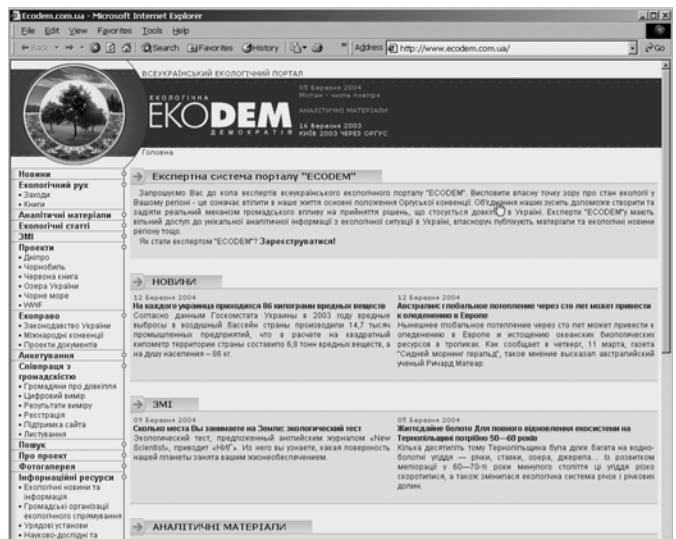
Ecodem.com.ua - Microsoft Internet Explorer

File Edit View Favorites Tools Help

Back Search Favorites History Address http://www.ecodem.com.ua/ Go

ВСЕУКРАЇНСЬКИЙ ЕКОЛОГІЧНИЙ ПОРТАЛ

ЕКОЛОГІЧНА ЕКОDEM ДЕМОКРАТІЯ

05 Березня 2004
Місіям - чисте повітря

АНАЛІТИЧНІ МАТЕРІАЛИ

16 Березня 2004
КИЇВ 2003 ЧЕРЕЗ ОРГУС

Головна

Новини
Екологічний рух
• Заходи
• Книги
Аналітичні матеріали
Екологічні статті
ЗМІ
Проекти
• Дніпро
• Чорнобиль
• Червона книга
• Озера України
• Чорне море
• WWF
Екоправо
• Законодавство України
• Міжнародні конвенції
• Проекти документів
Анкетування
Співпраця з громадскістю
• Громадяни про довкілля
• Цифровий вимір
• Результати виміру
• Реєстрація
• Підтримка сайта
• Листування
Пошук
Про проект
Фотогалерея
Інформаційні ресурси
• Екологічні новини та інформація
• Громадські організації екологічного спрямування
• Урядові установи
• Науково-дослідні та

Експертна система порталу "ECODEM"

Запрошуємо Вас до кола експертів всеукраїнського екологічного порталу "ECODEM". Висловити власну точку зору про стан екології у Вашому регіоні - це означає втілити в наше життя основні положення Орхуської конвенції. Об'єднання наших зусиль допоможе створити та задіяти реальний механізм громадського впливу на прийняття рішень, що стосуються довкілля в Україні. Експерти "ECODEM"у мають вільний доступ до унікальної аналітичної інформації з екологічної ситуації в Україні, власноруч публікують матеріали та екологічні новини нашому порталу.

Як стати експертом "ECODEM"? Зареєструватися!

НОВИНИ

12 Березня 2004
На каждого украинца приходится 86 килограмм вредных веществ
Согласно данным Госкомстата Украины в 2003 году вредные выбросы в воздушный бассейн страны произвели 14,7 тысяч промышленных предприятий, что в расчете на квадратный километр территории страны составило 6,8 тонн вредных веществ, а на душу населения – 86 кг.

12 Березня 2004
Австралия: глобальное потепление через сто лет может привести к оледенению в Европе
Нынешнее глобальное потепление через сто лет может привести к оледенению в Европе и истощению океанских биологических ресурсов в тропиках. Как сообщает в четверг, 11 марта, газета "Сидней морнинг геральд", такое мнение высказал австралийский ученый Ричард Матеар.

ЗМІ

09 Березня 2004
Сколько места Вы занимаете на Земле: экологический тест
Экологический тест, предложенный английским журналом «New Scientist», приводит «НИГ». Из него вы узнаете, какая поверхность нашей планеты занята вашим жизнеобеспечением.

05 Березня 2004
Житецьке болото Для повного відновлення екосистеми на Тернопільщині потрібно 50—60 років
Кілька десятиліть тому Тернопільщина була дуже багата на водно-болотні угіддя — річки, ставки, озера, джерела... Із розвитком меліорації у 60—70-ті роки минулого століття ці угіддя різко скоротилися, а також змінилася екологічна система річок і річкових долин.

АНАЛІТИЧНІ МАТЕРІАЛИ